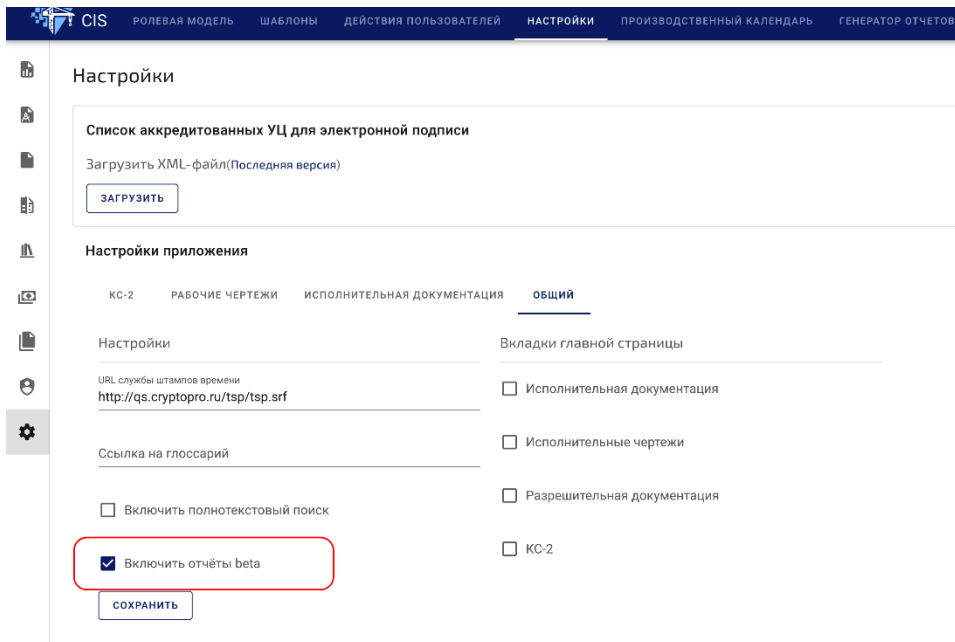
CIS РОЛЕВАЯ МОДЕЛЬ ШАБЛОНЫ ДЕЙСТВИЯ ПОЛЬЗОВАТЕЛЕЙ НАСТРОЙКИ ПРОИЗВОДСТВЕННЫЙ КАЛЕНДАРЬ ГЕНЕРАТОР ОТЧЕТОВ

Настройки

Список аккредитованных УЦ для электронной подписи

Загрузить XML-файл(Последняя версия)

ЗАГРУЗИТЬ

Настройки приложения

КС-2 РАБОЧИЕ ЧЕРТЕЖИ ИСПОЛНИТЕЛЬНАЯ ДОКУМЕНТАЦИЯ ОБЩИЙ

Настройки

URL службы штампов времени
http://qs.cryptopro.ru/tsp/tsp.srf

Ссылка на глоссарий

Включить полнотекстовый поиск

Включить отчёты beta

СОХРАНИТЬ

Вкладки главной страницы

Исполнительная документация

Исполнительные чертежи

Разрешительная документация

КС-2